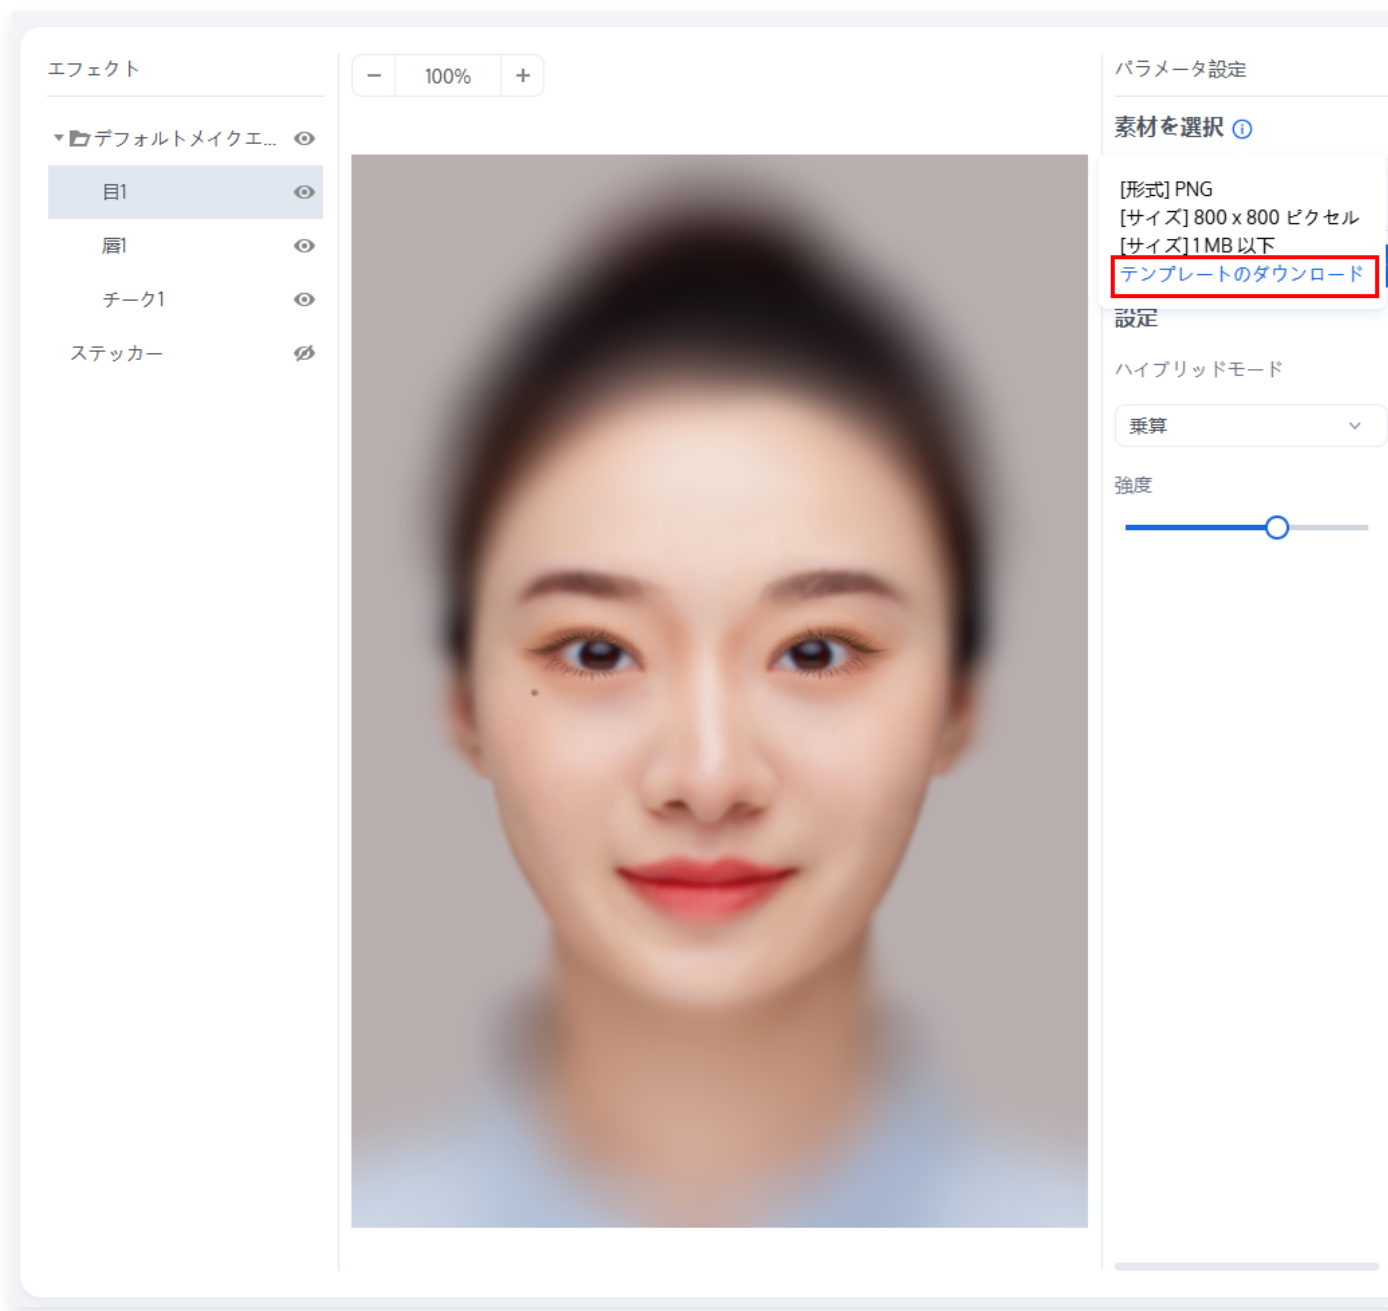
エフェクト

デフォルトメイクエ...

目1

眉1

チーク1

ステッカー

−
100%
+

パラメータ設定

素材を選択

[形式] PNG
[サイズ] 800 x 800 ピクセル
[サイズ] 1 MB 以下
テンプレートのダウンロード

設定

ハイブリッドモード

乗算

強度